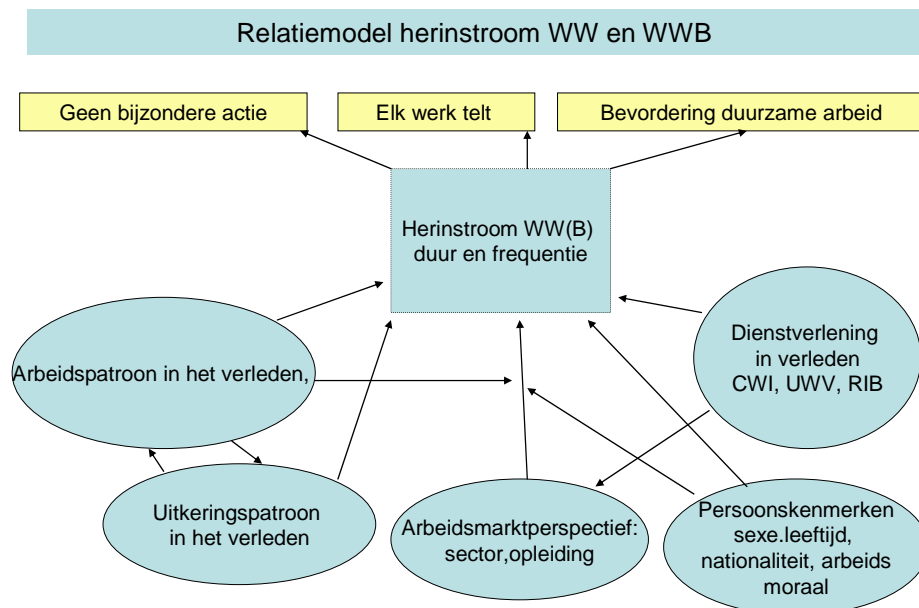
Relatiemodel herinstroom WW en WWB

Geen bijzondere actie

Elk werk telt

Bevordering duurzame arbeid

Herinstroom WW(B) duur en frequentie

Arbeidspatroon in het verleden,

Dienstverlening in verleden CWI, UWV, RIB

Uitkeringspatroon in het verleden

Arbeidsmarktperspectief: sector,opleiding

Persoonskenmerken sexe.leeftijd, nationaliteit, arbeids moraal